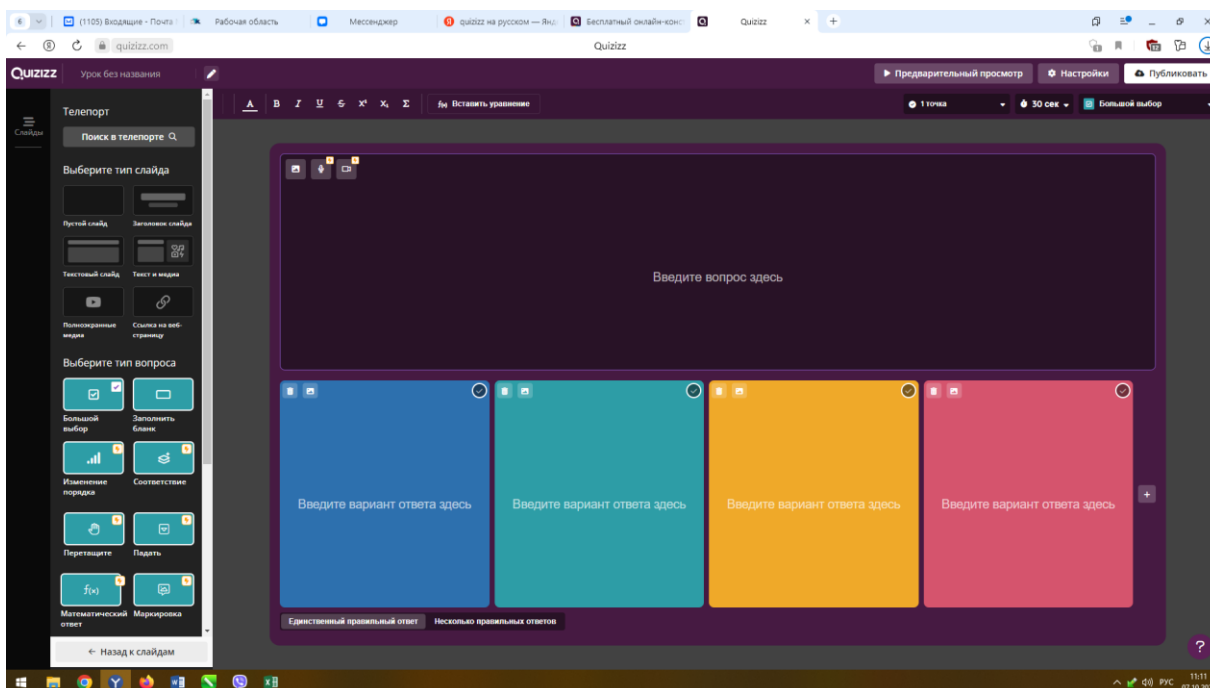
(1105) Входящие - Почта | Рабочая область | Мессенджер | quizizz на русском — Янд | Бесплатный онлайн-конс | Quizizz

quizizz.com
Quizizz

QUIZIZZ Урок без названия
▶ Предварительный просмотр ⚙ Настройки Опубликовать

Слайды

Телепорт
Поиск в телепорте

Выберите тип слайда
Пустой слайд
Заголовок слайда
Текстовый слайд
Текст и медиа
Полноэкранные медиа
Ссылка на веб-страницу

Выберите тип вопроса
Большой выбор
Заполнить бланк
Изменение порядка
Соответствие
Перетащите
Падать
Математический ответ
Маркировка

← Назад к слайдам

A B I U S $x^2$ $x_2$ Σ
f(x) Вставить уравнение
1 точка
30 сек
Большой выбор

Введите вопрос здесь

Введите вариант ответа здесь
Введите вариант ответа здесь
Введите вариант ответа здесь
Введите вариант ответа здесь

Единственный правильный ответ
Несколько правильных ответов

?

РУС 11:11